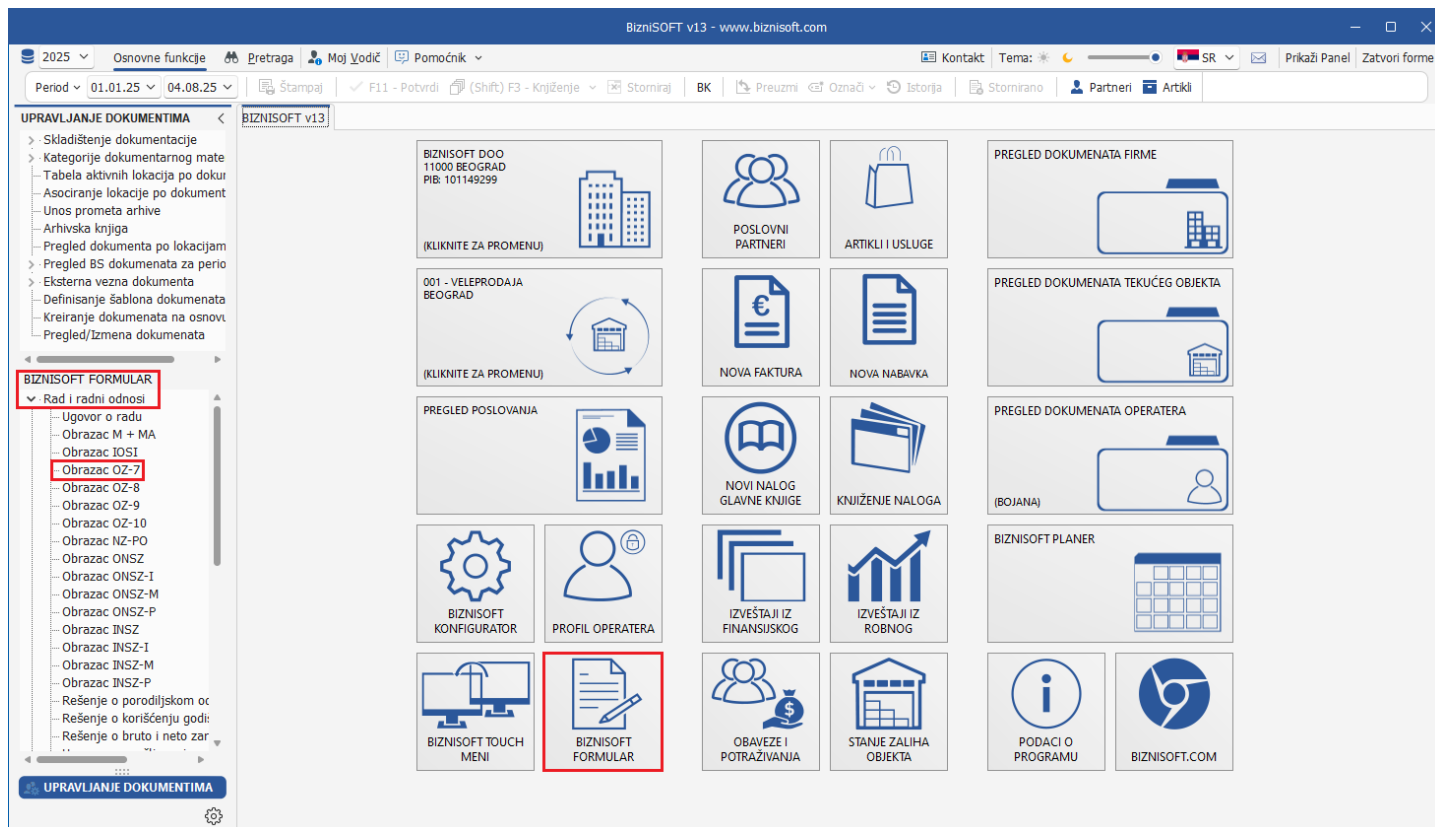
BizniSOFT v13 - www.biznisoft.com

2025 Osnovne funkcije Pretraga Moj Vodič Pomoćnik Kontakt Tema: SR Prikaži Panel Zatvori forme

Period 01.01.25 04.08.25 Štampaj F11 - Potvrdi (Shift) F3 - Knjiženje Storniraj BK Preuzmi Označi Istorija Stornirano Partneri Artikli

UPRAVLJANJE DOKUMENTIMA
Skladištenje dokumentacije
Kategorije dokumentarnog mate
Tabela aktivnih lokacija po dokum
Asociranje lokacije po dokument
Unos prometa arhive
Arhivska knjiga
Pregled dokumenta po lokacijam
Pregled BS dokumenata za perio
Eksterna vezna dokumenta
Definisanje šablona dokumenata
Kreiranje dokumenata na osnovu
Pregled/Izmena dokumenata

BIZNISOFT FORMULAR
Rad i radni odnosi
Ugovor o radu
Obrazac M + MA
Obrazac IOSI
Obrazac OZ-7
Obrazac OZ-8
Obrazac OZ-9
Obrazac OZ-10
Obrazac NZ-PO
Obrazac ONSZ
Obrazac ONSZ-I
Obrazac ONSZ-M
Obrazac ONSZ-P
Obrazac INSZ
Obrazac INSZ-I
Obrazac INSZ-M
Obrazac INSZ-P
Rešenje o porodiljskom od
Rešenje o korišćenju godi
Rešenje o bruto i neto zar

UPRAVLJANJE DOKUMENTIMA

BIZNISOFT v13

BIZNISOFT DOO
11000 BEOGRAD
PIB: 101149299
(KLIKNITE ZA PROMENU)

POSLOVNI PARTNERI

ARTIKLI I USLUGE

PREGLED DOKUMENATA FIRME

001 - VELEPRODAJA
BEOGRAD
(KLIKNITE ZA PROMENU)

NOVA FAKTURA

NOVA NABAVKA

PREGLED DOKUMENATA TEKUĆEG OBJEKTA

PREGLED POSLOVANJA

NOVI NALOG GLAVNE KNJIGE

KNJIŽENJE NALOGA

PREGLED DOKUMENATA OPERATERA
(BOJANA)

BIZNISOFT KONFIGURATOR

PROFIL OPERATERA

IZVEŠTAJI IZ FINANSIJSKOG

IZVEŠTAJI IZ ROBNOG

BIZNISOFT PLANER

BIZNISOFT TOUCH MENI

BIZNISOFT FORMULAR

OBAVEZE I POTRAŽIVANJA

STANJE ZALIHA OBJEKTA

PODACI O PROGRAMU

BIZNISOFT.COM